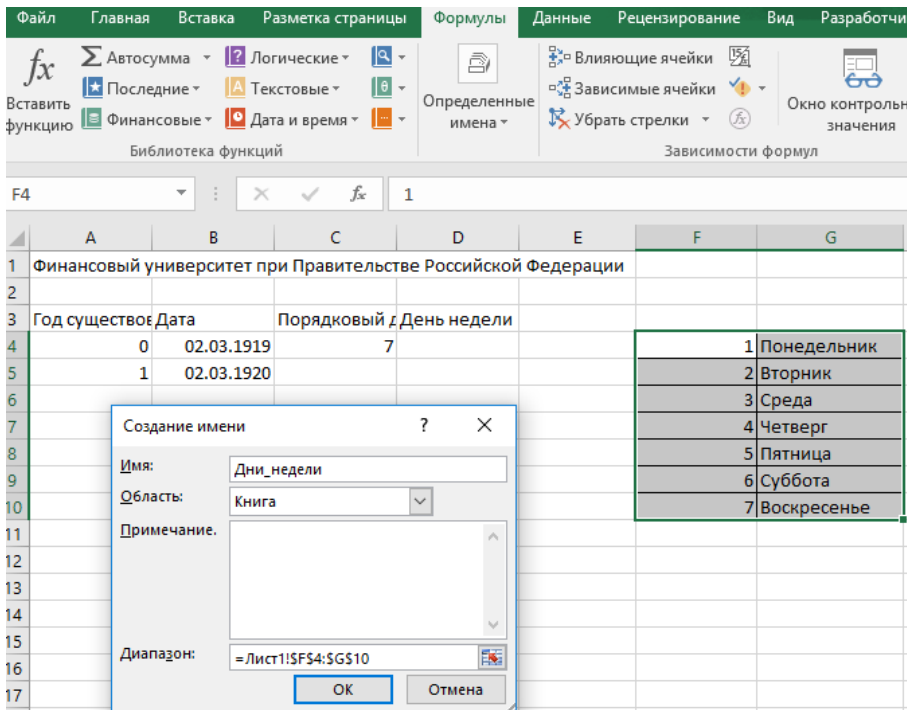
Файл Главная Вставка Разметка страницы Формулы Данные Рецензирование Вид Разработчи

$fx$ Вставить функцию
Автосумма
Последние
Финансовые
Логические
Текстовые
Дата и время
Библиотека функций
Определенные имена
Влияющие ячейки
Зависимые ячейки
Убрать стрелки
Зависимости формул
Окно контрольн значения

F4 $fx$ 1

| | A | B | C | D | E | F | G |
|---|---|---|---|---|---|---|---|
| 1 | Финансовый университет при Правительстве Российской Федерации | | | | | | |
| 2 | | | | | | | |
| 3 | Год существов | Дата | Порядковый д | День недели | | | |
| 4 | 0 | 02.03.1919 | 7 | | | 1 | Понедельник |
| 5 | 1 | 02.03.1920 | | | | 2 | Вторник |
| 6 | | | | | | 3 | Среда |
| 7 | | | | | | 4 | Четверг |
| 8 | | | | | | 5 | Пятница |
| 9 | | | | | | 6 | Суббота |
| 10 | | | | | | 7 | Воскресенье |
| 11 | | | | | | | |
| 12 | | | | | | | |
| 13 | | | | | | | |
| 14 | | | | | | | |
| 15 | | | | | | | |
| 16 | | | | | | | |
| 17 | | | | | | | |

Создание имени ? ✕
Имя: Дни_недели
Область: Книга
Примечание.
Диапазон: =Лист1!$F$4:$G$10
ОК Отмена